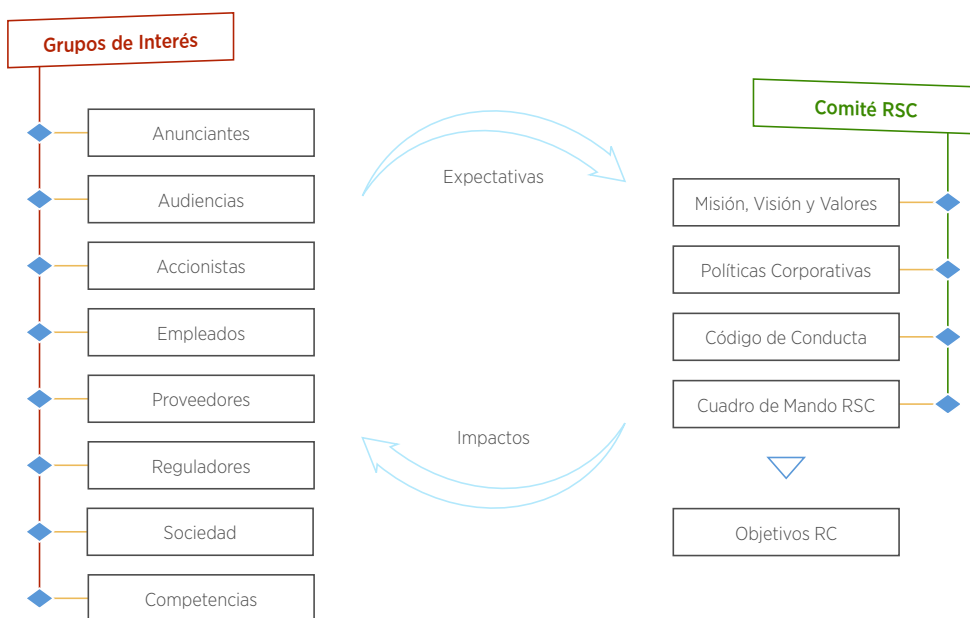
Grupos de Interés

Anunciantes

Audiencias

Accionistas

Empleados

Proveedores

Reguladores

Sociedad

Competencias

Expectativas

Impactos

Comité RSC

Misión, Visión y Valores

Políticas Corporativas

Código de Conducta

Cuadro de Mando RSC

Objetivos RC